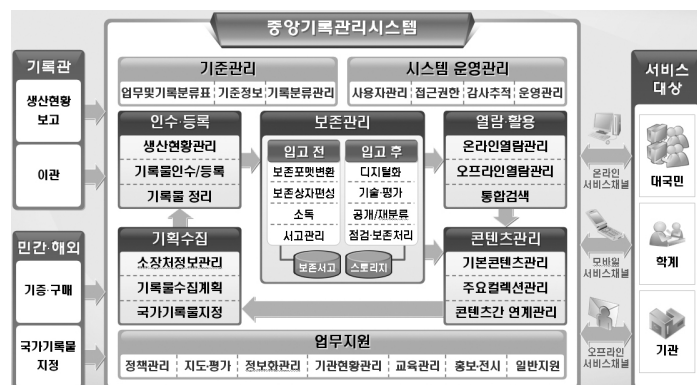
중앙기록관리시스템

기록관
생산현황 보고
이관

민간·해외
기증·구매
국가기록물 지정

기준관리
업무및기록분류표
기준정보
기록분류관리

시스템 운영관리
사용자관리
접근권한
감사추적
운영관리

인수·등록
생산현황관리
기록물인수/등록
기록물 정리

보존관리
입고 전
보존포맷변환
보존상자편성
소독
서고관리
입고 후
디지털화
기술·평가
공개/재분류
점검·보존처리
보존서고
스토리지

열람·활용
온라인열람관리
오프라인열람관리
통합검색

기획수집
소장처정보관리
기록물수집계획
국가기록물지정

콘텐츠관리
기본콘텐츠관리
주요컬렉션관리
콘텐츠간 연계관리

업무지원
정책관리
지도·평가
정보화관리
기관현황관리
교육관리
홍보·전시
일반지원

온라인 서비스채널
모바일 서비스채널
오프라인 서비스채널

서비스 대상
대국민
학계
기관